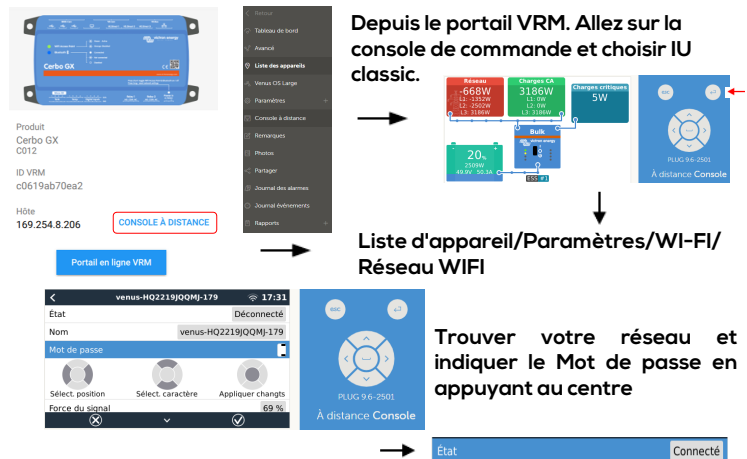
Cerbo GX

Produit
Cerbo GX
C012

ID VRM
c0619ab70ea2

Hôte
169.254.8.206

CONSOLE À DISTANCE

Portail en ligne VRM

Retour
Tableau de bord
Avancé
Liste des appareils
Venus OS Large
Paramètres
Console à distance
Remarques
Photos
Partager
Journal des alarmes
Journal événements
Rapports

Depuis le portail VRM. Allez sur la console de commande et choisir IU classic.

Réseau
-668W
L1: -1352W
L2: -2502W
L3: 3186W

Charges CA
3186W
L1: 0W
L2: 0W
L3: 3186W

Charges critiques
5W

Bulk

20%
2509W
49.9V 50.3A

ESS #1

ESC

PLUG 9.6-2501
À distance Console

Liste d'appareil/Paramètres/WI-FI/Réseau WIFI

venus-HQ2219JQQMJ-179 17:31

| | |
|---|---|
| État | Déconnecté |
| Nom | venus-HQ2219JQQMJ-179 |
| Mot de passe | |

Sélect. position
Sélect. caractère
Appliquer changts

Force du signal 69 %

ESC

PLUG 9.6-2501
À distance Console

Trouver votre réseau et indiquer le Mot de passe en appuyant au centre

| | |
|---|---|
| État | Connecté |